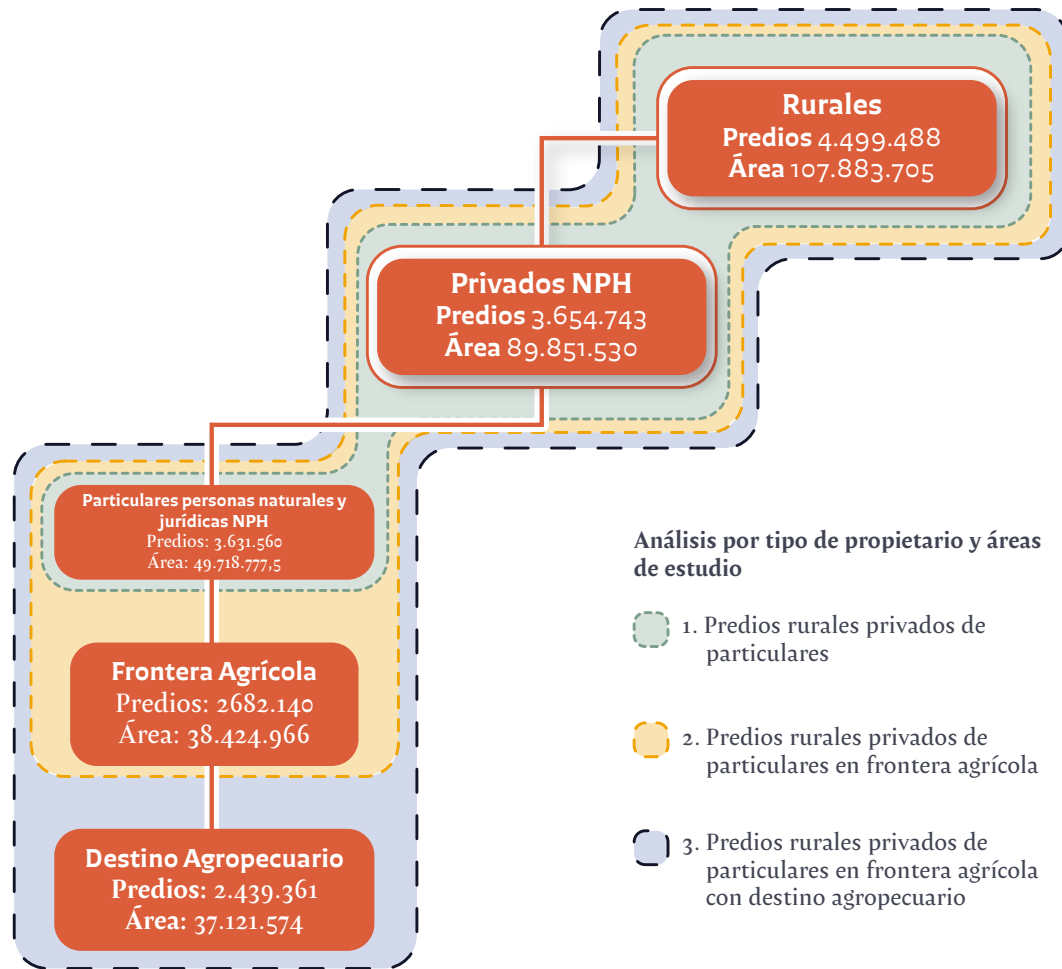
Rurales
Predios 4.499.488
Área 107.883.705

Privados NPH
Predios 3.654.743
Área 89.851.530

Particulares personas naturales y jurídicas NPH
Predios: 3.631.560
Área: 49.718.777,5

Frontera Agrícola
Predios: 2682.140
Área: 38.424.966

Destino Agropecuario
Predios: 2.439.361
Área: 37.121.574

Análisis por tipo de propietario y áreas de estudio

1. Predios rurales privados de particulares

2. Predios rurales privados de particulares en frontera agrícola

3. Predios rurales privados de particulares en frontera agrícola con destino agropecuario